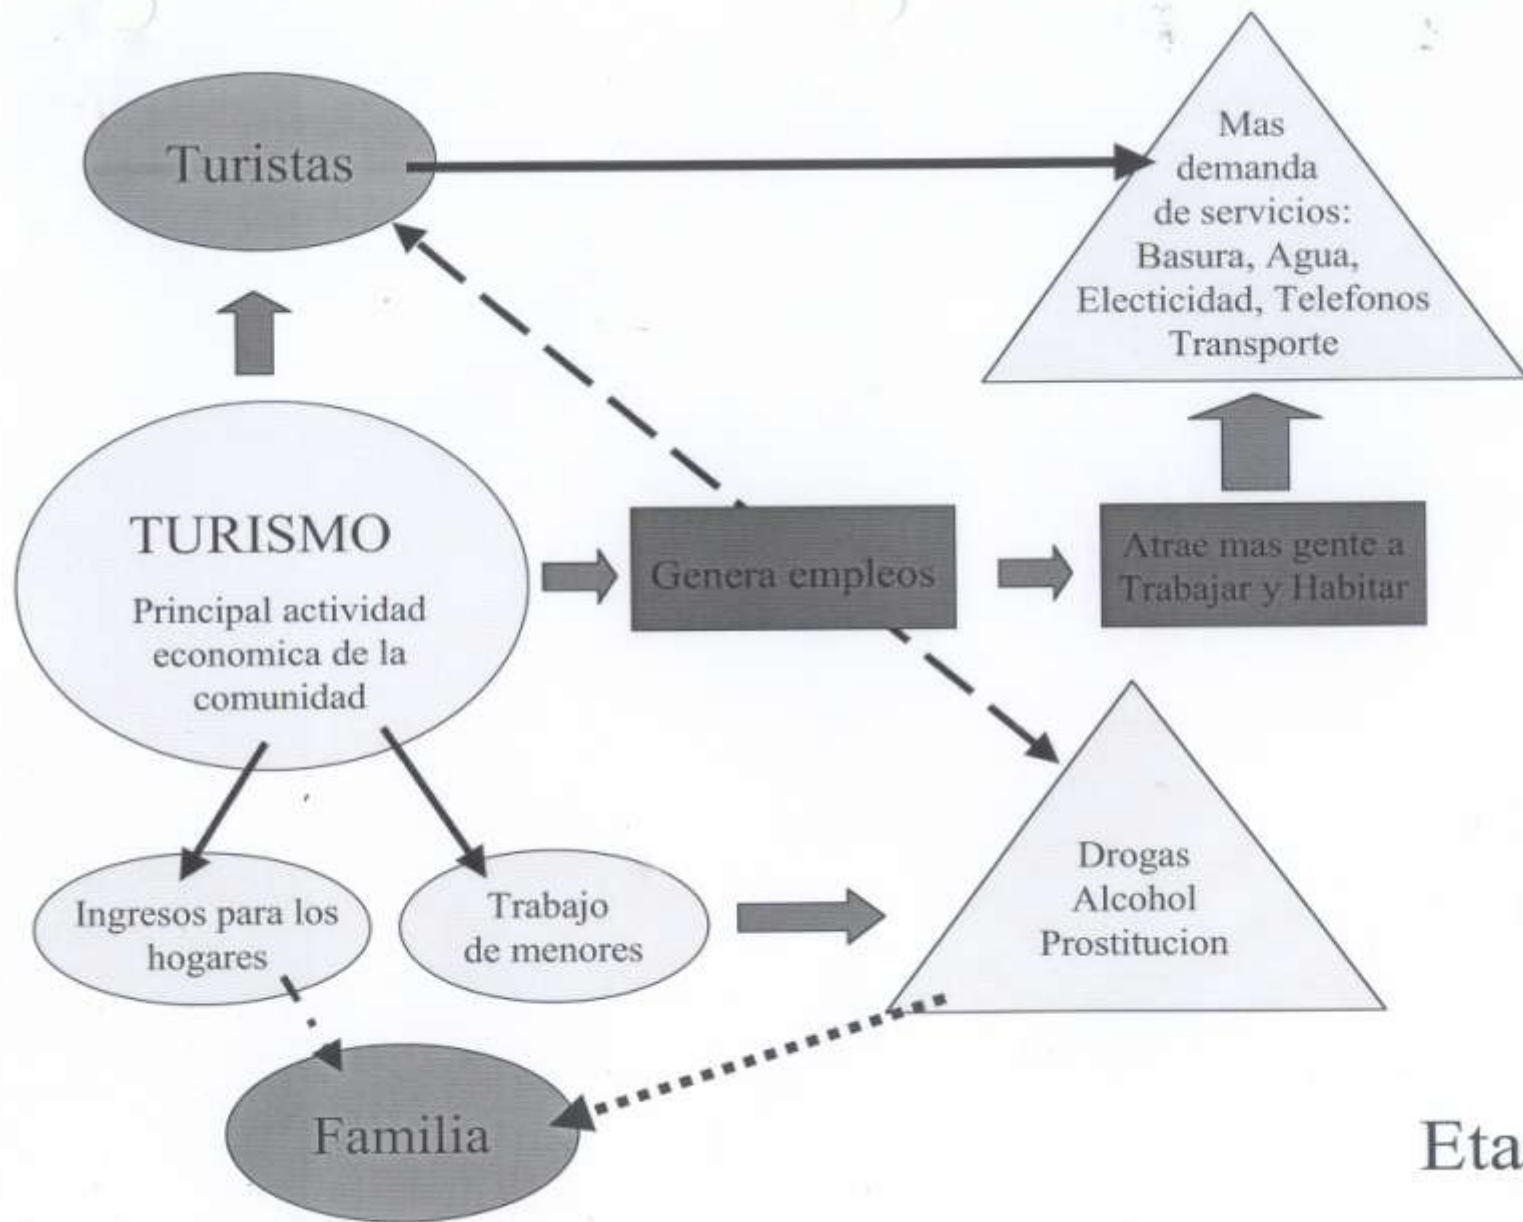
Turistas

Mas demanda de servicios: Basura, Agua, Electicidad, Telefonos Transporte

TURISMO
Principal actividad economica de la comunidad

Genera empleos

Atrae mas gente a Trabajar y Habitar

Drogas
Alcohol
Prostitucion

Ingresos para los hogares

Trabajo de menores

Familia

Eta